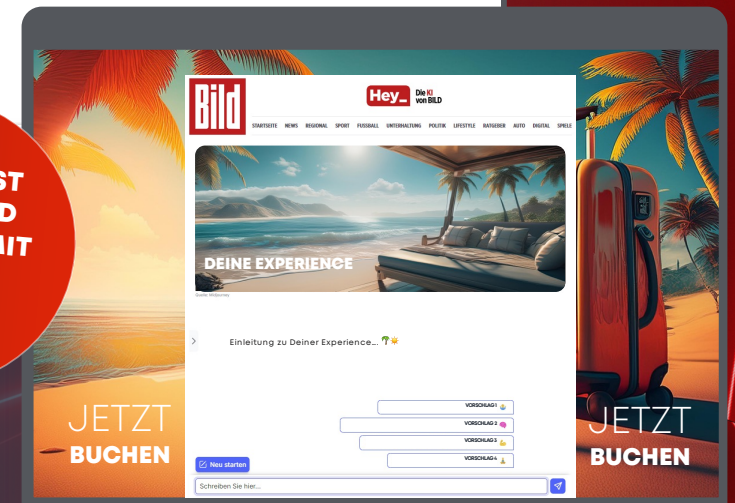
ST
D
MIT

BILD

Hey_ Die KI von BILD

STARTSEITE NEWS REGIONAL SPORT FUSSBALL UNTERHALTUNG POLITIK LIFESTYLE RATGEBER AUTO DIGITAL SPIELE

DEINE EXPERIENCE

Quelle: Midjourney

Einleitung zu Deiner Experience... 🌴☀️

VORSCHLAG 1
VORSCHLAG 2
VORSCHLAG 3
VORSCHLAG 4

Neu starten

Schreiben Sie hier...

JETZT
BUCHEN

JETZT
BUCHEN